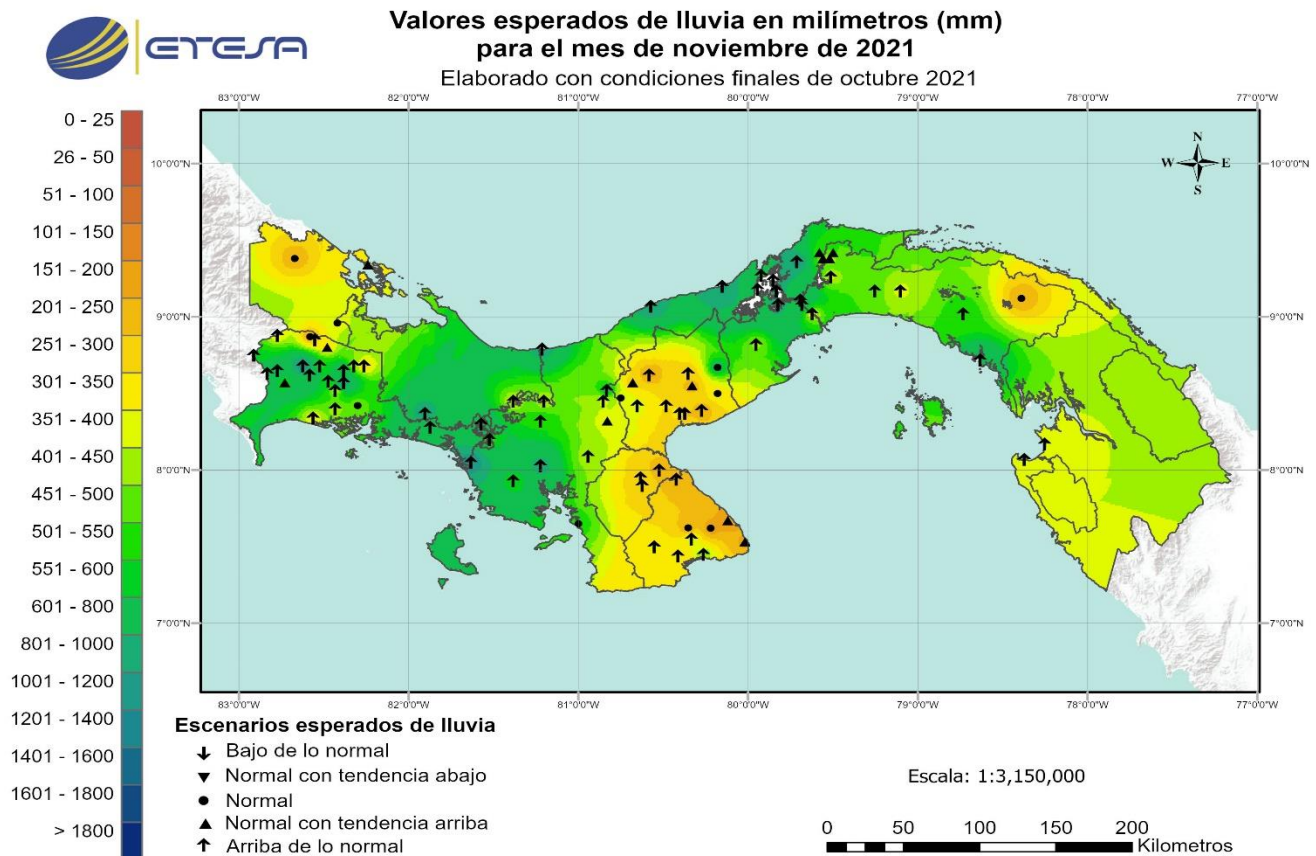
ETESA

Valores esperados de lluvia en milímetros (mm) para el mes de noviembre de 2021

Elaborado con condiciones finales de octubre 2021

0 - 25
26 - 50
51 - 100
101 - 150
151 - 200
201 - 250
251 - 300
301 - 350
351 - 400
401 - 450
451 - 500
501 - 550
551 - 600
601 - 800
801 - 1000
1001 - 1200
1201 - 1400
1401 - 1600
1601 - 1800
> 1800

83°0'0"W 82°0'0"W 81°0'0"W 80°0'0"W 79°0'0"W 78°0'0"W 77°0'0"W

10°0'0"N
9°0'0"N
8°0'0"N
7°0'0"N

N
W E
S

Escenarios esperados de lluvia
Bajo de lo normal
Normal con tendencia abajo
Normal
Normal con tendencia arriba
Arriba de lo normal

Escala: 1:3,150,000

0 50 100 150 200 Kilometros